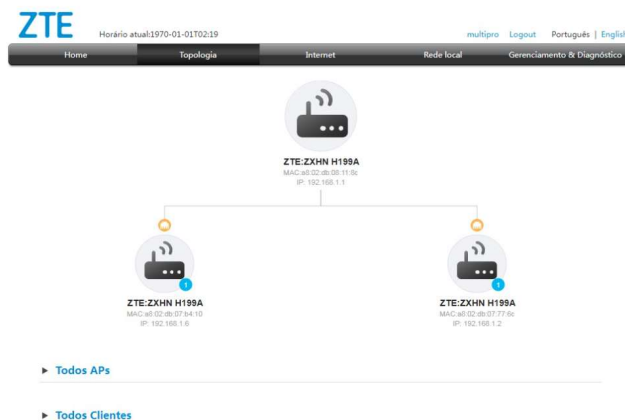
ZTE Horário atual:1970-01-01T02:19

multipro Logout Português | English

Home Topologia Internet Rede local Gerenciamento & Diagnóstico

ZTE:ZXHN H199A
MAC:a8:02:db:08:11:6c
IP: 192.168.1.1

1
ZTE:ZXHN H199A
MAC:a8:02:db:07:b4:10
IP: 192.168.1.6

1
ZTE:ZXHN H199A
MAC:a8:02:db:07:77:6c
IP: 192.168.1.2

► Todos APs

► Todos Clientes